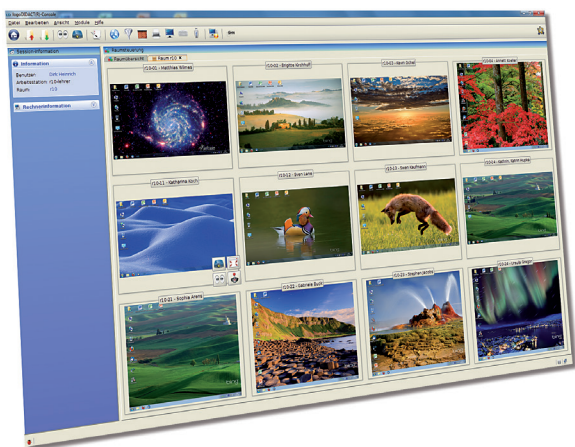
logo!DIDACTIC Console

Datei Bearbeiten Ansicht Module Hilfe

Session-Information

Information

Benutzer: Dirk Heinrich
Arbeitsstation: r10-lehrer
Raum: r10

Rechnerinformation

Raumsteuerung

Raumübersicht | Raum r10

r10-01 - Matthias Klimas

r10-02 - Brigitte Kirchhoff

r10-03 - Kevin Schell

r10-04 - Anett Voeller

r10-11 - Katharina Koch

r10-12 - Sven Lenz

r10-13 - Sven Kaufmann

r10-14 - Rainer Müller

r10-21 - Sophia Arens

r10-22 - Sabrina Buck

r10-23 - Stephan Jacobs

r10-24 - Ursula Singer